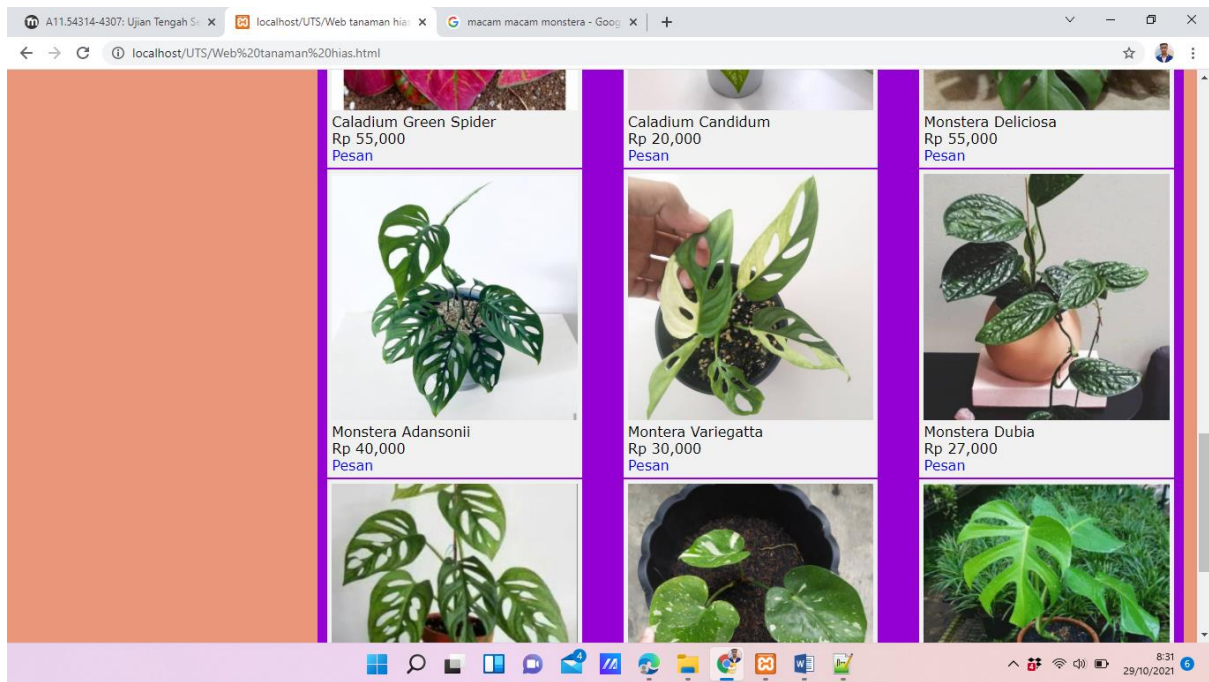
A11.54314-4307: Ujian Tengah Se ×
localhost/UTS/Web tanaman hias ×
macam macam monstera - Goog ×
+

localhost/UTS/Web%20tanaman%20hias.html

Caladium Green Spider
Rp 55,000
Pesan

Caladium Candidum
Rp 20,000
Pesan

Monstera Deliciosa
Rp 55,000
Pesan

Monstera Adansonii
Rp 40,000
Pesan

Montera Variegatta
Rp 30,000
Pesan

Monstera Dubia
Rp 27,000
Pesan

8:31
29/10/2021